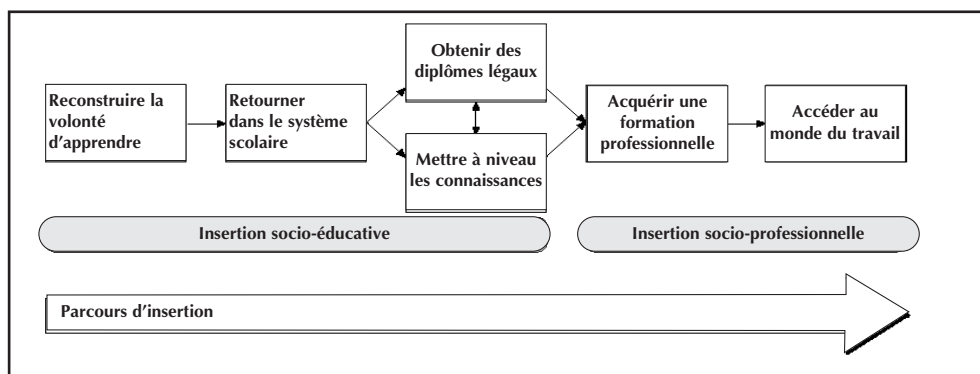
Reconstruire la volonté d'apprendre

Retourner dans le système scolaire

Obtenir des diplômes légaux

Mettre à niveau les connaissances

Acquérir une formation professionnelle

Accéder au monde du travail

Insertion socio-éducative

Insertion socio-professionnelle

Parcours d'insertion